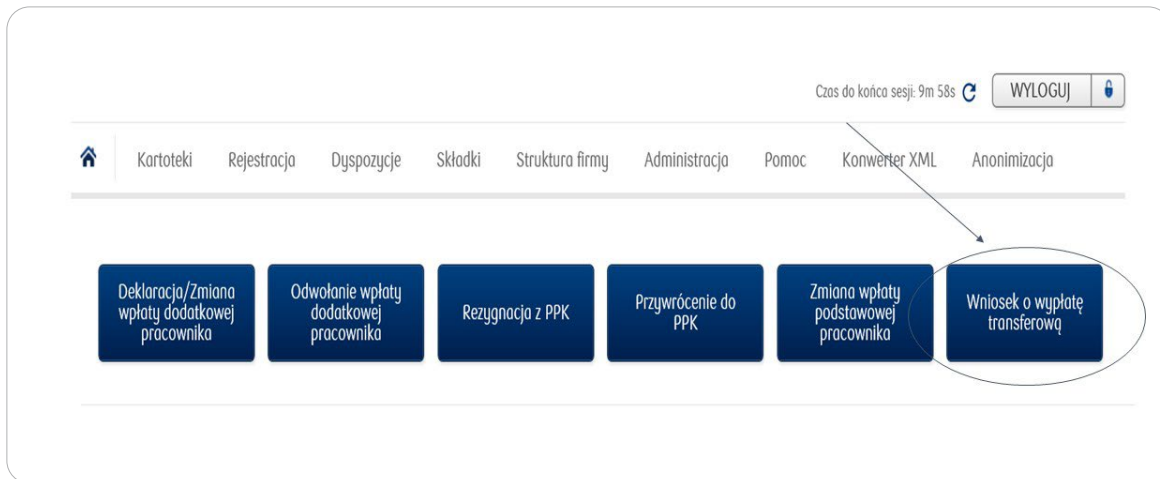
Czas do końca sesji: 9m 58s

WYLOGUJ

Kartoteki Rejestracja Dyspozycje Składki Struktura firmy Administracja Pomoc Konwerter XML Anonimizacja

Deklaracja/Zmiana wpłaty dodatkowej pracownika

Odwołanie wpłaty dodatkowej pracownika

Rezygnacja z PPK

Przywrócenie do PPK

Zmiana wpłaty podstawowej pracownika

Wniosek o wypłatę transferową